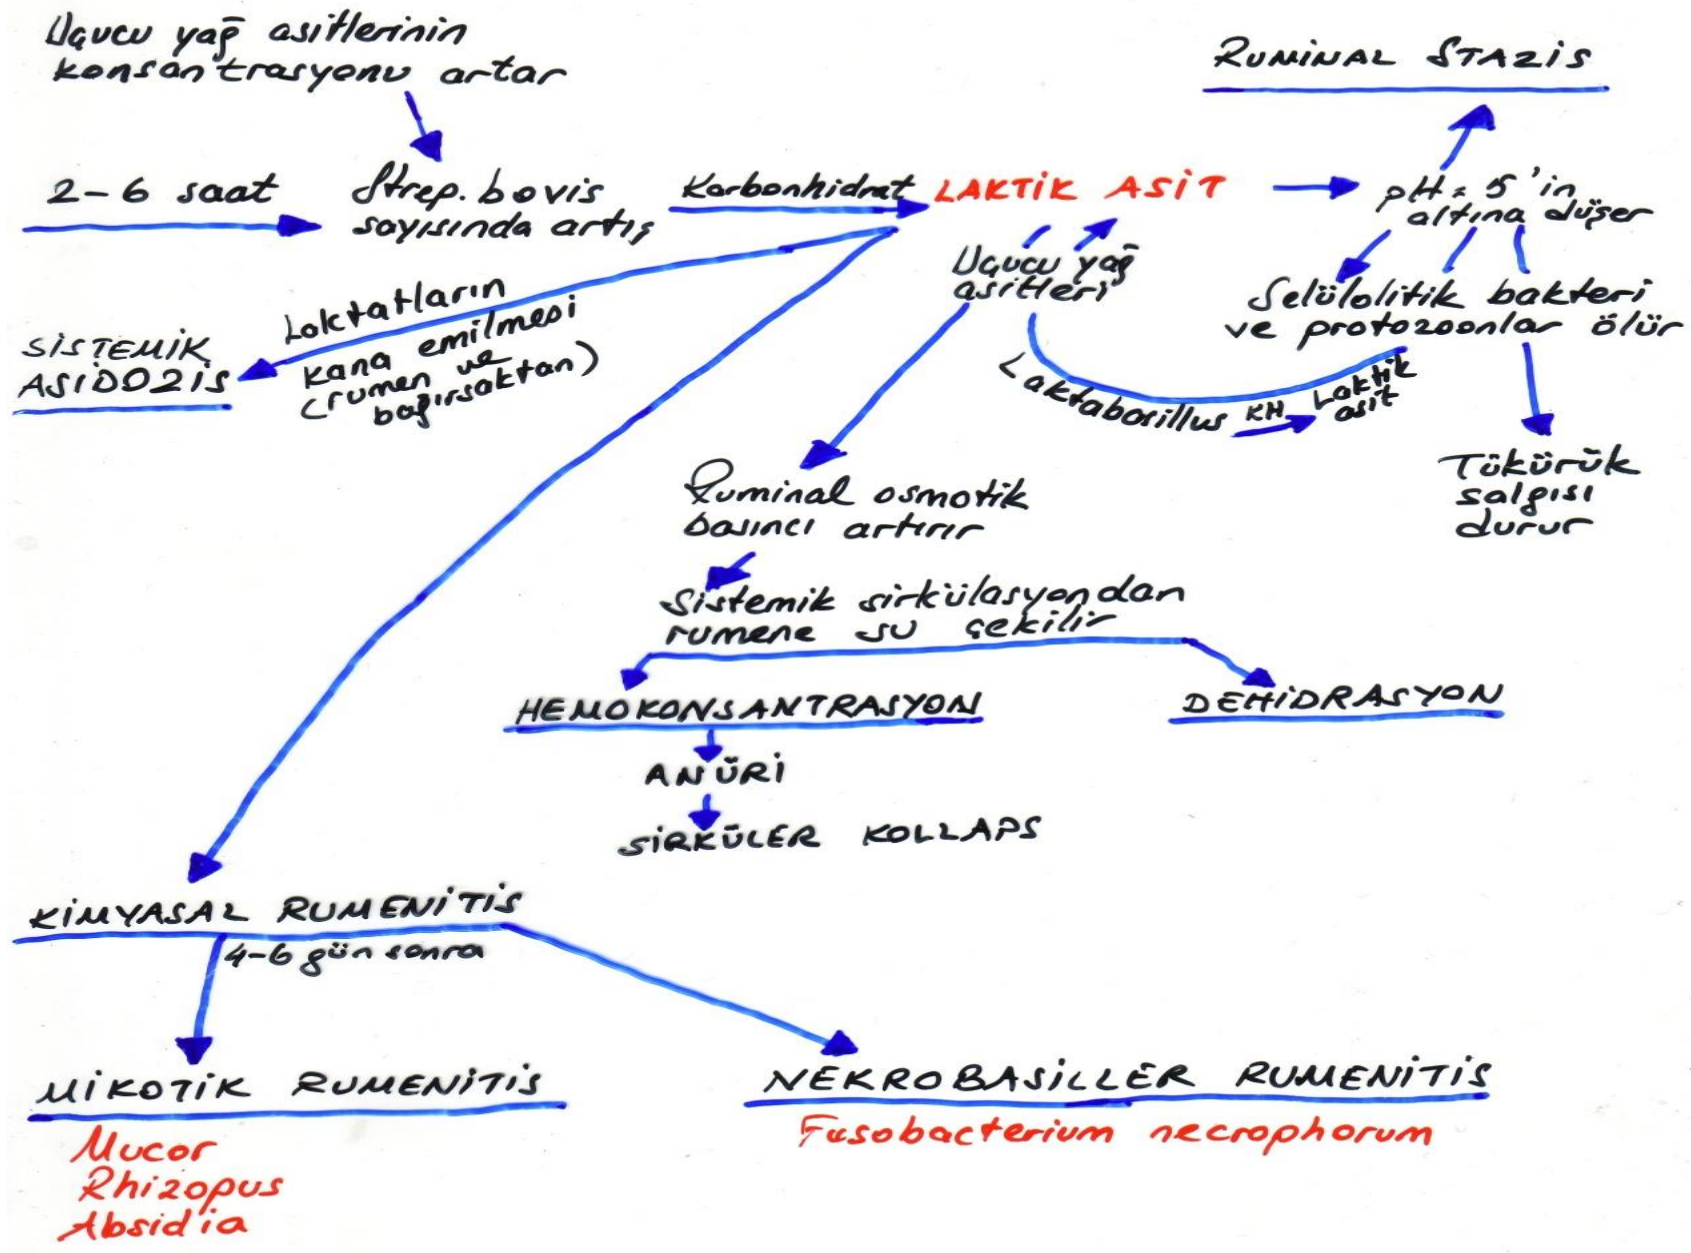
Uçucu yağ asitlerinin konsantrasyonu artar

RUMINAL STAZIS

2–6 saat

Strep. bovis soyısında artış

Karbonhidrat

LAKTIK ASIT

pH: 5'in altına düşer

Uçucu yağ asitleri

Selülolitik bakteri ve protozoonlar ölür

SISTEMIK ASIDOZIS

Laktatların kana emilmesi (rumen ve bağırsaktan)

Laktobasillus KH Laktik asit

Tükürük salgısı durur

Ruminal osmotik basıncı artırır

Sistemik sirkülasyondan rumene su çekilir

HEMOKONSANTRASYON

DEHIDRASYON

ANÜRI

SIRKÜLER KOLLAPS

KIMYASAL RUMENITIS

4-6 gün sonra

MIKOTIK RUMENITIS

Mucor
Rhizopus
Absidia

NEKROBASILLER RUMENITIS

Fusobacterium necrophorum